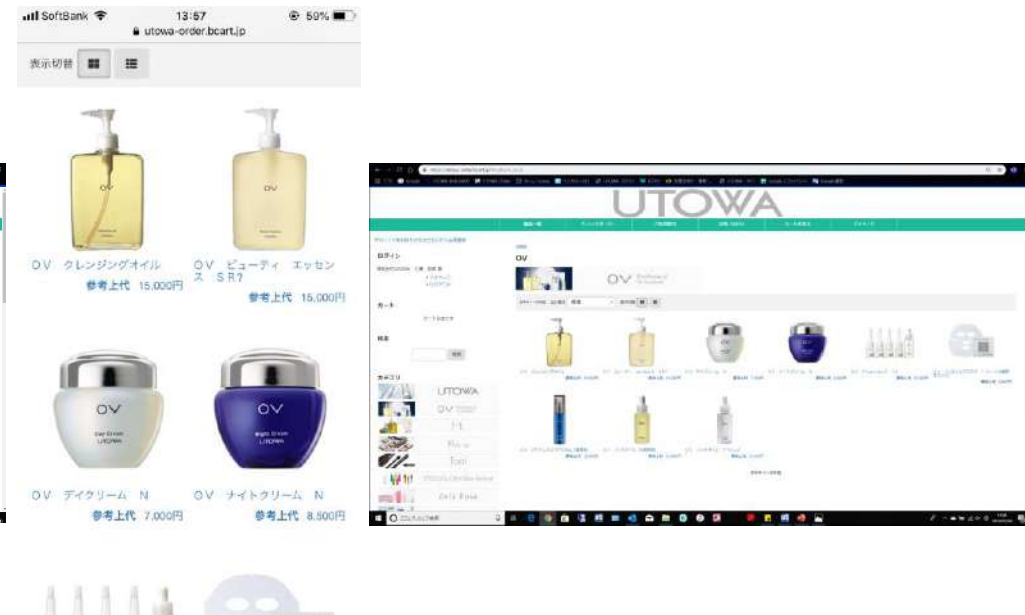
SoftBank 13:57 59%
utowa-order.bcart.jp

表示切替

OV

OV

ＯＶ　クレンジングオイル

参考上代　15,000円

ＯＶ　ビューティ　エッセンス　ＳＲ7

参考上代　15,000円

OV
Day Cream
UTOWA

OV
Night Cream
UTOWA

ＯＶ　デイクリーム　Ｎ

参考上代　7,000円

ＯＶ　ナイトクリーム　Ｎ

参考上代　8,500円

UTOWA

ログイン

カート

検索

カテゴリ

UTOWA

OV

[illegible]